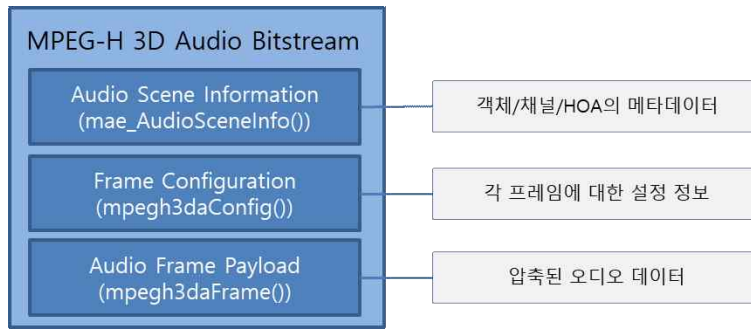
MPEG-H 3D Audio Bitstream

Audio Scene Information
(mae_AudioSceneInfo())

객체/채널/HOA의 메타데이터

Frame Configuration
(mpegh3daConfig())

각 프레임에 대한 설정 정보

Audio Frame Payload
(mpegh3daFrame())

압축된 오디오 데이터